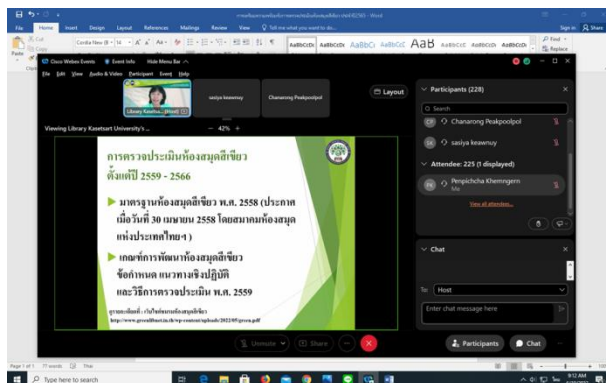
File Home Insert Design Layout References Mailings Review View Tell me what you want to do...

Sign in Share

Cordia New (B 14

AaBbCcDc AaBbCcDc AaBbCc AaBbCcI AaB AaBbCcC AaBbCcDc AaBbCcDc

Find Replace

Cisco Webex Events Event Info Hide Menu Bar

File Edit View Audio & Video Participant Event Help

Library Kasetsa... (Host)

sasiya keawnuy

Chanarong Peakpoolpol

Layout

Viewing Library Kasetsart University's...

42%

การตรวจประเมินห้องสมุดสีเขียว ตั้งแต่ปี 2559 - 2566

มาตรฐานห้องสมุดสีเขียว พ.ศ. 2558 (ประกาศ เมื่อวันที่ 30 เมษายน 2558 โดยสมาคมห้องสมุด แห่งประเทศไทยฯ )

เกณฑ์การพัฒนาห้องสมุดสีเขียว ข้อกำหนด แนวทางเชิงปฏิบัติ และวิธีการตรวจประเมิน พ.ศ. 2559

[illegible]
http://www.greenlibrary.in.th/wp-content/uploads/2022/05/green.pdf

Unmute Share

Participants (228)

Search

CP Chanarong Peakpoolpol

SK sasiya keawnuy

Attendee: 225 (1 displayed)

PK Penpichcha Khemngern Me

View all attendees...

Chat

To: Host

Enter chat message here

Participants Chat

Page 1 of 1 77 words Thai

Type here to search

9:12 AM